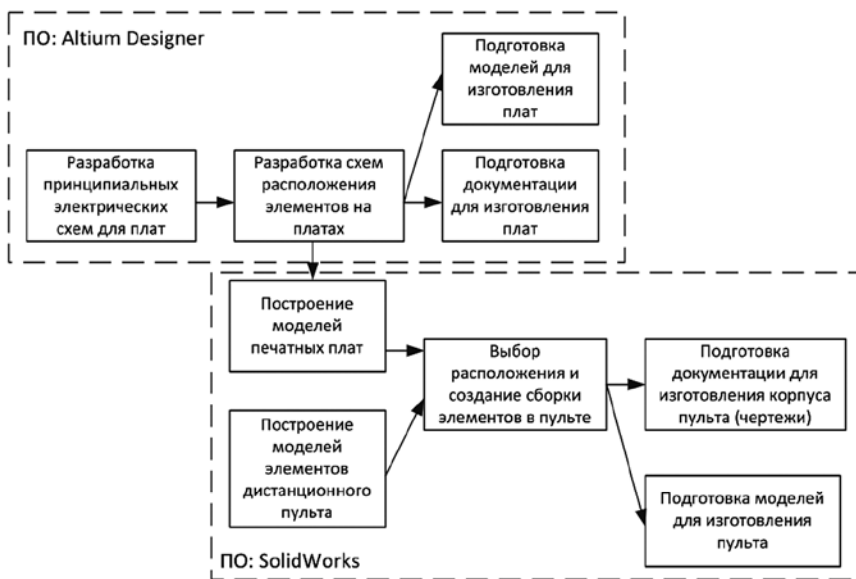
ПО: Altium Designer

Разработка принципиальных электрических схем для плат

Разработка схем расположения элементов на платах

Подготовка моделей для изготовления плат

Подготовка документации для изготовления плат

Построение моделей печатных плат

Построение моделей элементов дистанционного пульта

Выбор расположения и создание сборки элементов в пульте

Подготовка документации для изготовления корпуса пульта (чертежи)

Подготовка моделей для изготовления пульта

ПО: SolidWorks